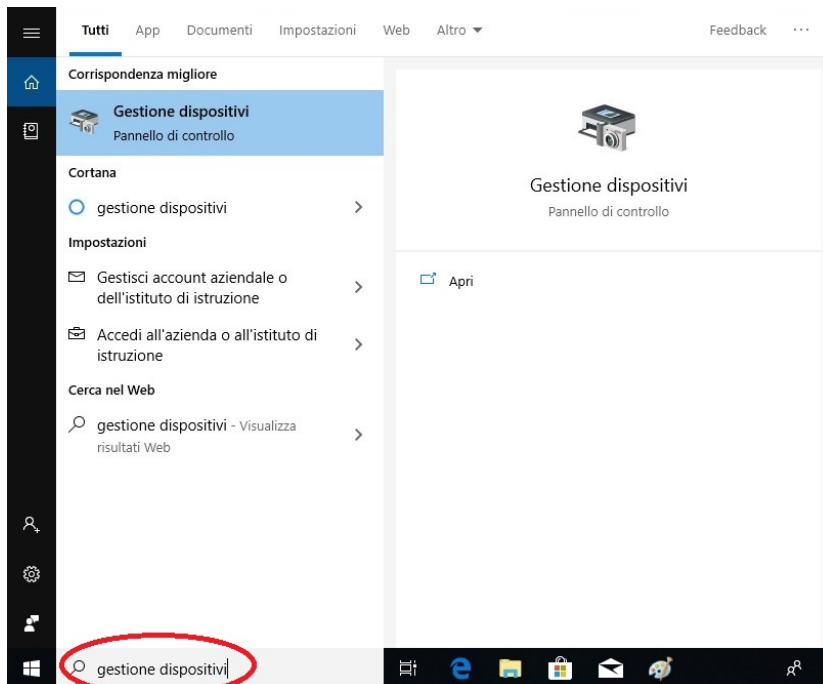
Tutti App Documenti Impostazioni Web Altro ▾ Feedback ···

Corrispondenza migliore

Gestione dispositivi
Pannello di controllo

Cortana

gestione dispositivi

Impostazioni

Gestisci account aziendale o dell'istituto di istruzione

Accedi all'azienda o all'istituto di istruzione

Cerca nel Web

gestione dispositivi - Visualizza risultati Web

Gestione dispositivi
Pannello di controllo

Apri

gestione dispositivi